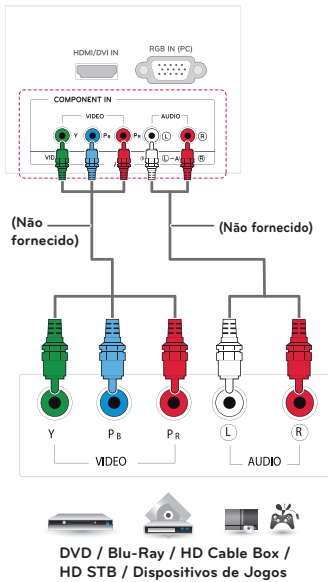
HDMI/DVI IN

RGB IN (PC)

COMPONENT IN

VIDEO

AUDIO

Y

$P_B$

$P_R$

L

R

VIDEO

L – AUDIO

R

(Não fornecido)

(Não fornecido)

Y

$P_B$

$P_R$

L

R

VIDEO

AUDIO

DVD / Blu-Ray / HD Cable Box / HD STB / Dispositivos de Jogos